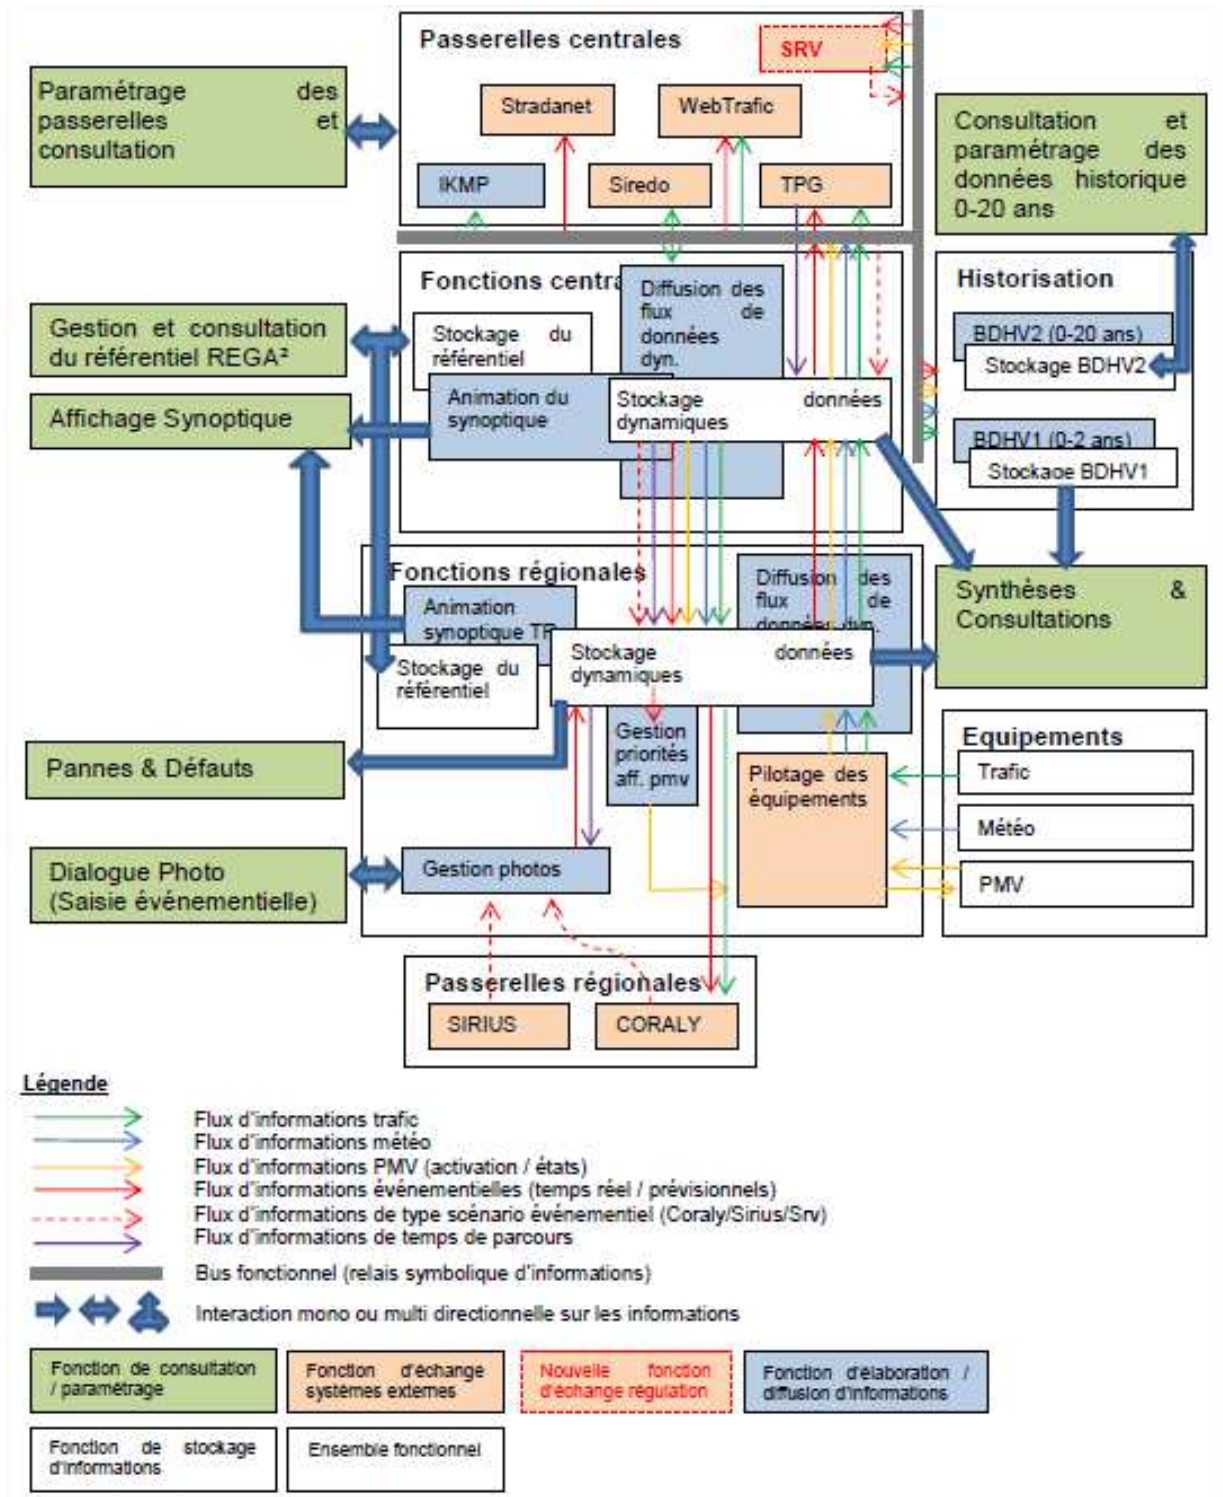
Passerelles centrales

SRV

Stradanet

WebTrafic

IKMP

Siredo

TPG

Paramétrage des passerelles et consultation

Consultation et paramétrage des données historique 0-20 ans

Fonctions centra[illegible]

Diffusion des flux de données dyn.

Stockage du référentiel

Animation du synoptique

Stockage données dynamiques

Historisation

BDHV2 (0-20 ans)

Stockage BDHV2

BDHV1 (0-2 ans)

Stockage BDHV1

Gestion et consultation du référentiel REGA²

Affichage Synoptique

Fonctions régionales

Animation synoptique TR

Diffusion des flux données dyn.

Stockage du référentiel

Stockage données dynamiques

Synthèses & Consultations

Gestion priorités aff. pmv

Pilotage des équipements

Equipements

Trafic

Météo

PMV

Pannes & Défauts

Dialogue Photo (Saisie événementielle)

Gestion photos

Passerelles régionales

SIRIUS

CORALY

Légende

Flux d'informations trafic
Flux d'informations météo
Flux d'informations PMV (activation / états)
Flux d'informations événementielles (temps réel / prévisionnels)
Flux d'informations de type scénario événementiel (Coraly/Sirius/Srv)
Flux d'informations de temps de parcours
Bus fonctionnel (relais symbolique d'informations)
Interaction mono ou multi directionnelle sur les informations

Fonction de consultation / paramétrage

Fonction d'échange systèmes externes

Nouvelle fonction d'échange régulation

Fonction d'élaboration / diffusion d'informations

Fonction de stockage d'informations

Ensemble fonctionnel